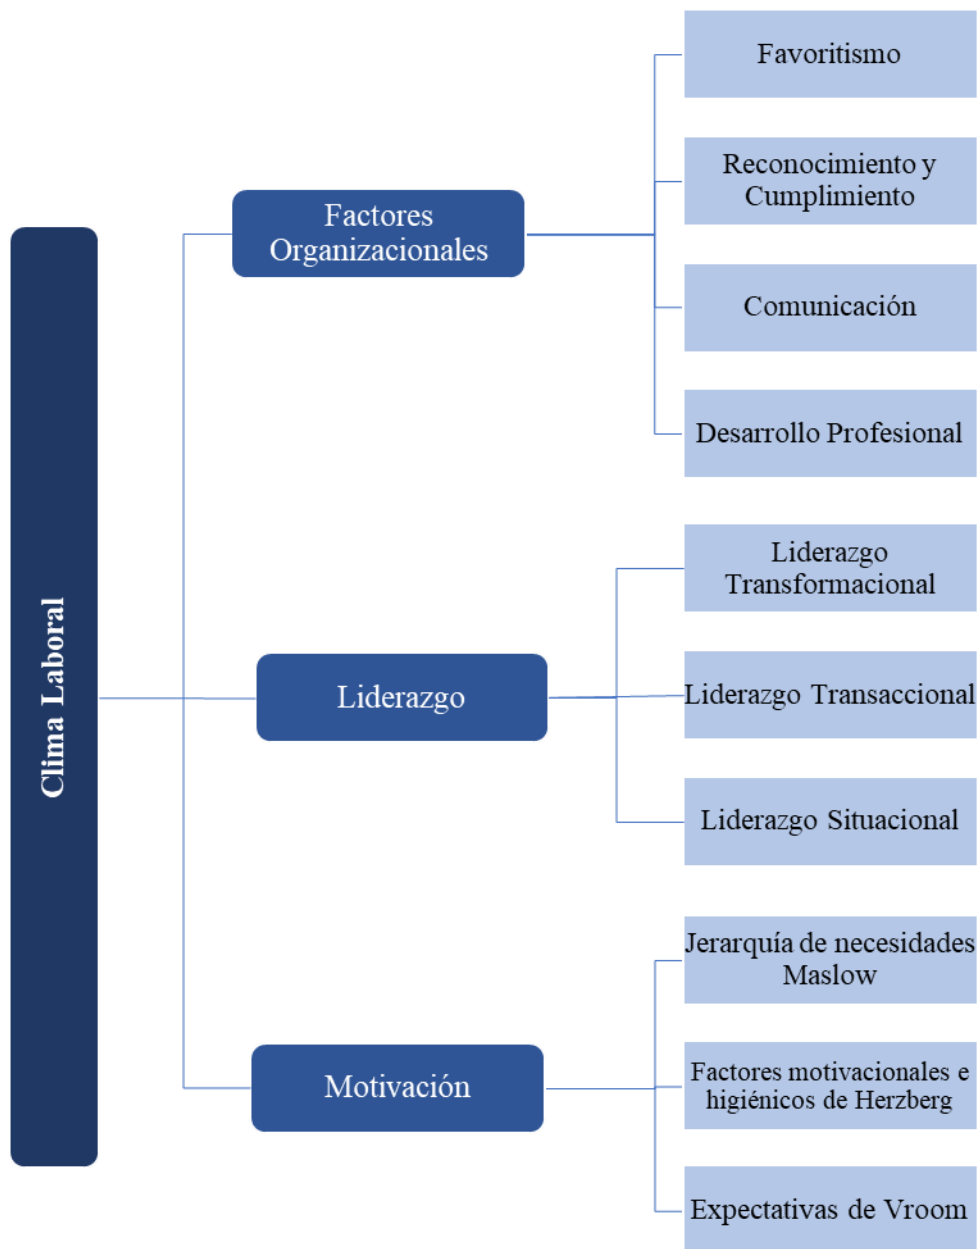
Clima Laboral

Factores Organizacionales

Favoritismo

Reconocimiento y Cumplimiento

Comunicación

Desarrollo Profesional

Liderazgo

Liderazgo Transformacional

Liderazgo Transaccional

Liderazgo Situacional

Motivación

Jerarquía de necesidades Maslow

Factores motivacionales e higiénicos de Herzberg

Expectativas de Vroom